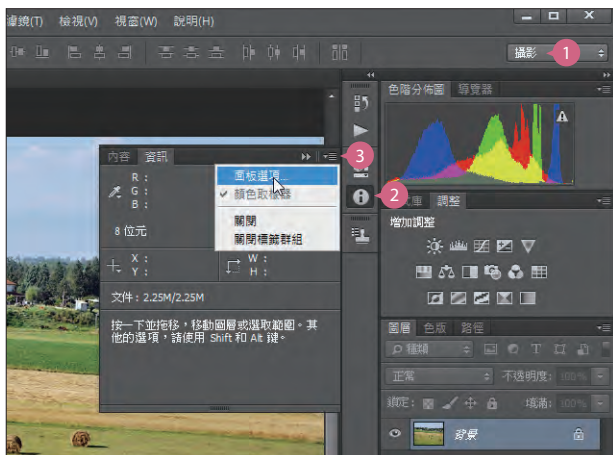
濾鏡(T) 檢視(V) 視窗(W) 說明(H)

攝影
1

色階分佈圖 導覽器

內容 資訊
3
R :
G :
B :
面板選項...
✓ 顏色取樣器
關閉
關閉標籤群組
8 位元
X :
Y :
W :
H :
文件：2.25M/2.25M
按一下並拖移，移動圖層或選取範圍。其他的選項，請使用 Shift 和 Alt 鍵。

2
庫 調整
增加調整

圖層 色版 路徑
種類
正常
不透明度：100%
鎖定：
填滿：100%
背景